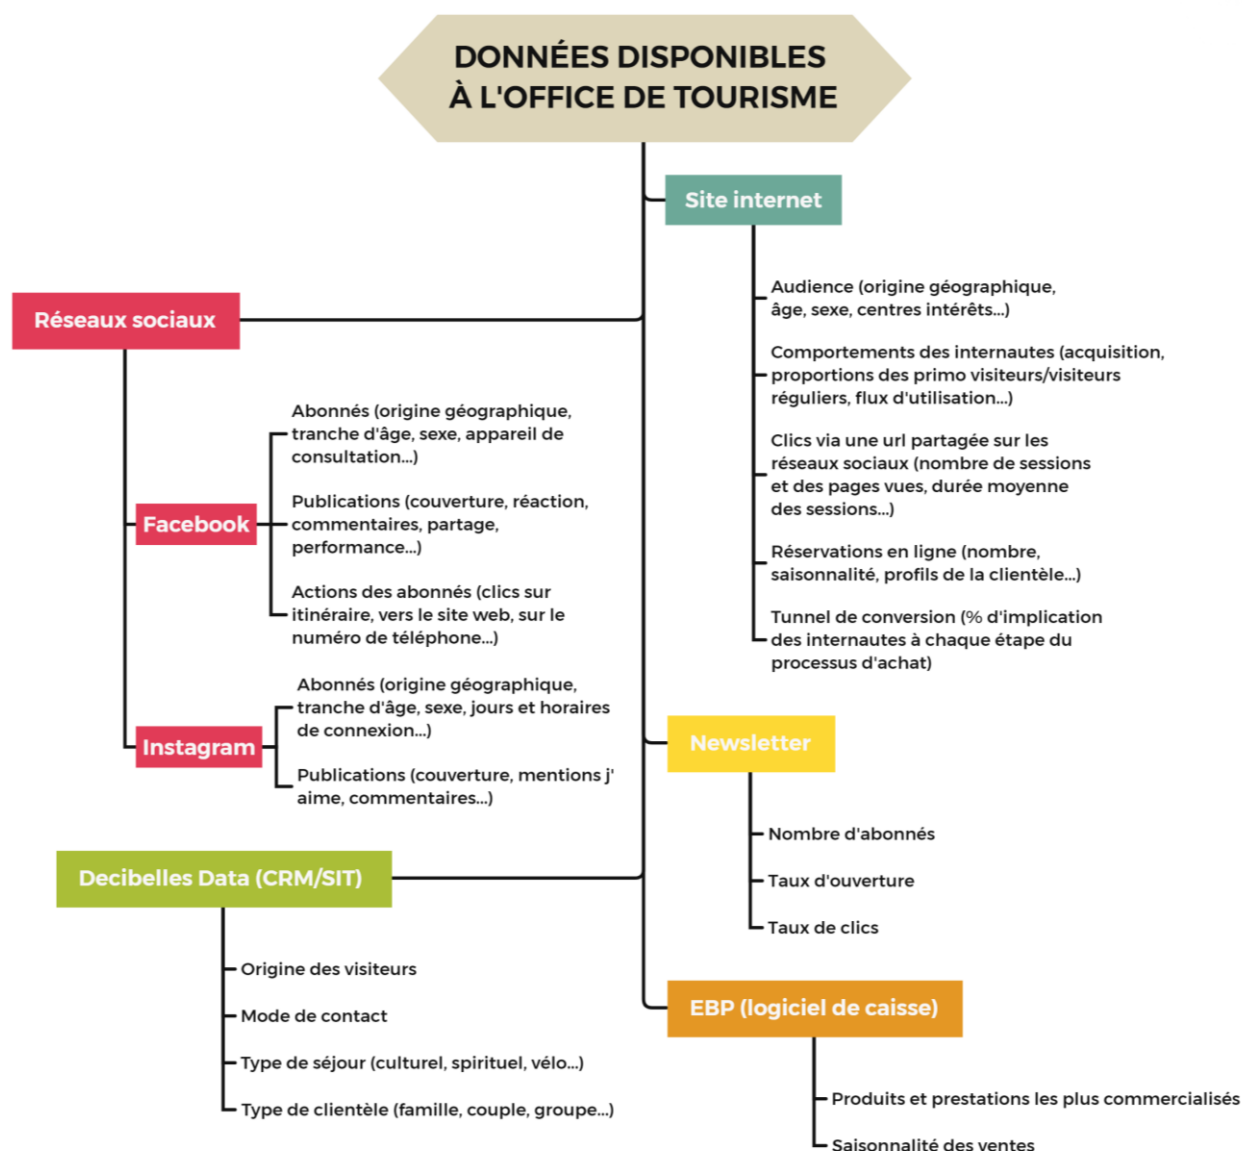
DONNÉES DISPONIBLES À L'OFFICE DE TOURISME

Site internet

Audience (origine géographique, âge, sexe, centres intérêts...)

Comportements des internautes (acquisition, proportions des primo visiteurs/visiteurs réguliers, flux d'utilisation...)

Clics via une url partagée sur les réseaux sociaux (nombre de sessions et des pages vues, durée moyenne des sessions...)

Réservations en ligne (nombre, saisonnalité, profils de la clientèle...)

Tunnel de conversion (% d'implication des internautes à chaque étape du processus d'achat)

Réseaux sociaux

Facebook

Abonnés (origine géographique, tranche d'âge, sexe, appareil de consultation...)

Publications (couverture, réaction, commentaires, partage, performance...)

Actions des abonnés (clics sur itinéraire, vers le site web, sur le numéro de téléphone...)

Instagram

Abonnés (origine géographique, tranche d'âge, sexe, jours et horaires de connexion...)

Publications (couverture, mentions j' aime, commentaires...)

Newsletter

Nombre d'abonnés

Taux d'ouverture

Taux de clics

Decibelles Data (CRM/SIT)

Origine des visiteurs

Mode de contact

Type de séjour (culturel, spirituel, vélo...)

Type de clientèle (famille, couple, groupe...)

EBP (logiciel de caisse)

Produits et prestations les plus commercialisés

Saisonnalité des ventes